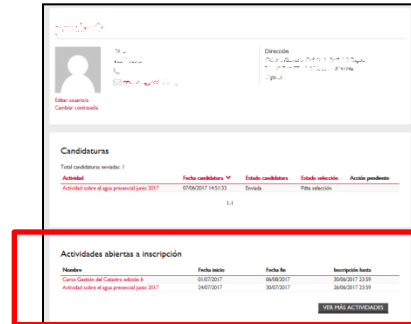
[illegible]

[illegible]

Dirección
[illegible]

Editar usuario/a
Cambiar contraseña

Candidaturas

Total candidaturas enviadas: 1

| Actividad | Fecha candidatura | Estado candidatura | Estado selección | Acción pendiente |
|---|---|---|---|---|
| Actividad sobre el agua presencial junio 2017 | 07/06/2017 14:51:33 | Enviada | Pdte selección | |

1-1

Actividades abiertas a inscripción

| Nombre | Fecha inicio | Fecha fin | Inscripción hasta |
|---|---|---|---|
| Curso Gestión del Catastro edición 6 | 01/07/2017 | 06/08/2017 | 30/06/2017 23:59 |
| Actividad sobre el agua presencial junio 2017 | 24/07/2017 | 30/07/2017 | 26/06/2017 23:59 |

VER MÁS ACTIVIDADES